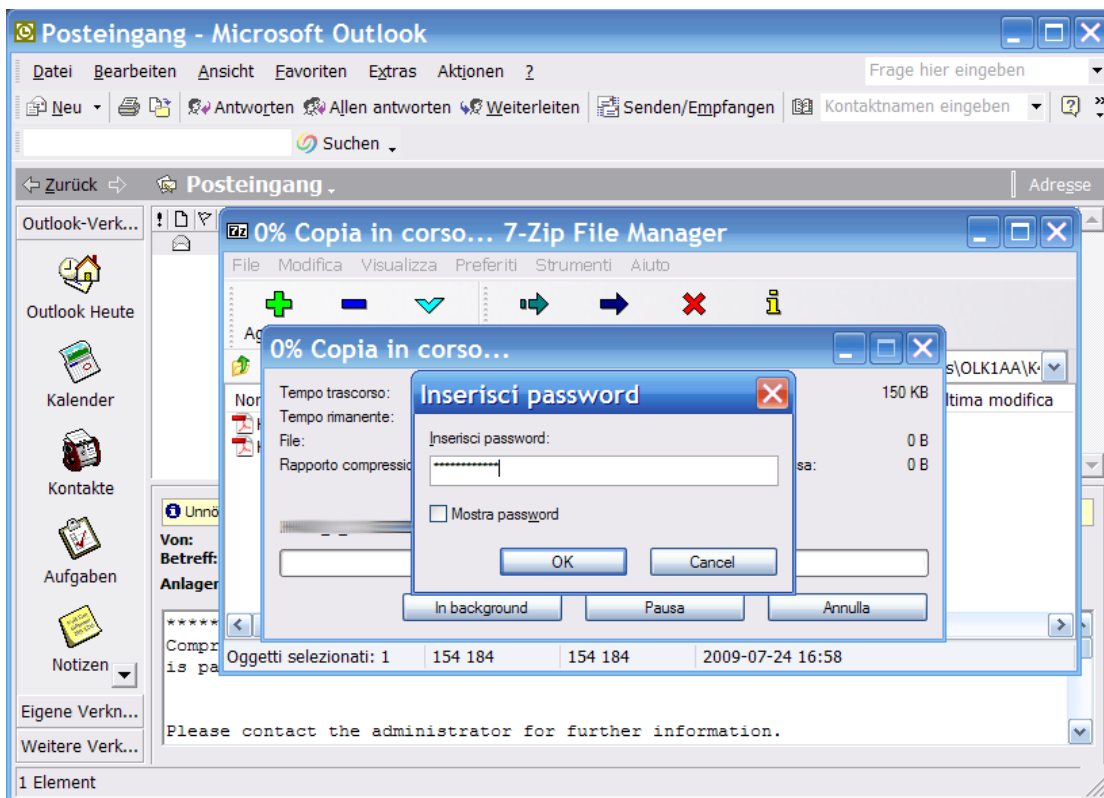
Posteingang - Microsoft Outlook

Datei Bearbeiten Ansicht Favoriten Extras Aktionen ?

Frage hier eingeben

Neu Antworten Allen antworten Weiterleiten Senden/Empfangen Kontaktnamen eingeben

Suchen

Zurück Posteingang Adresse

Outlook-Verk...

Outlook Heute

Kalender

Kontakte

Aufgaben

Notizen

Eigene Verkn...

Weitere Verk...

1 Element

0% Copia in corso... 7-Zip File Manager

File Modifica Visualizza Preferiti Strumenti Aiuto

Ag

s\OLK1AA\K

Nor

ltima modifica

0% Copia in corso...

Tempo trascorso:

Tempo rimanente:

File:

Rapporto compressio

150 KB

0 B

sa: 0 B

In background Pausa Annulla

Inserisci password

Inserisci password:

••••••••••••

Mostra password

OK Cancel

Oggetti selezionati: 1 | 154 184 | 154 184 | 2009-07-24 16:58

Unnö

Von:

Betreff:

Anlagen

*****

Compr

is pa

Please contact the administrator for further information.